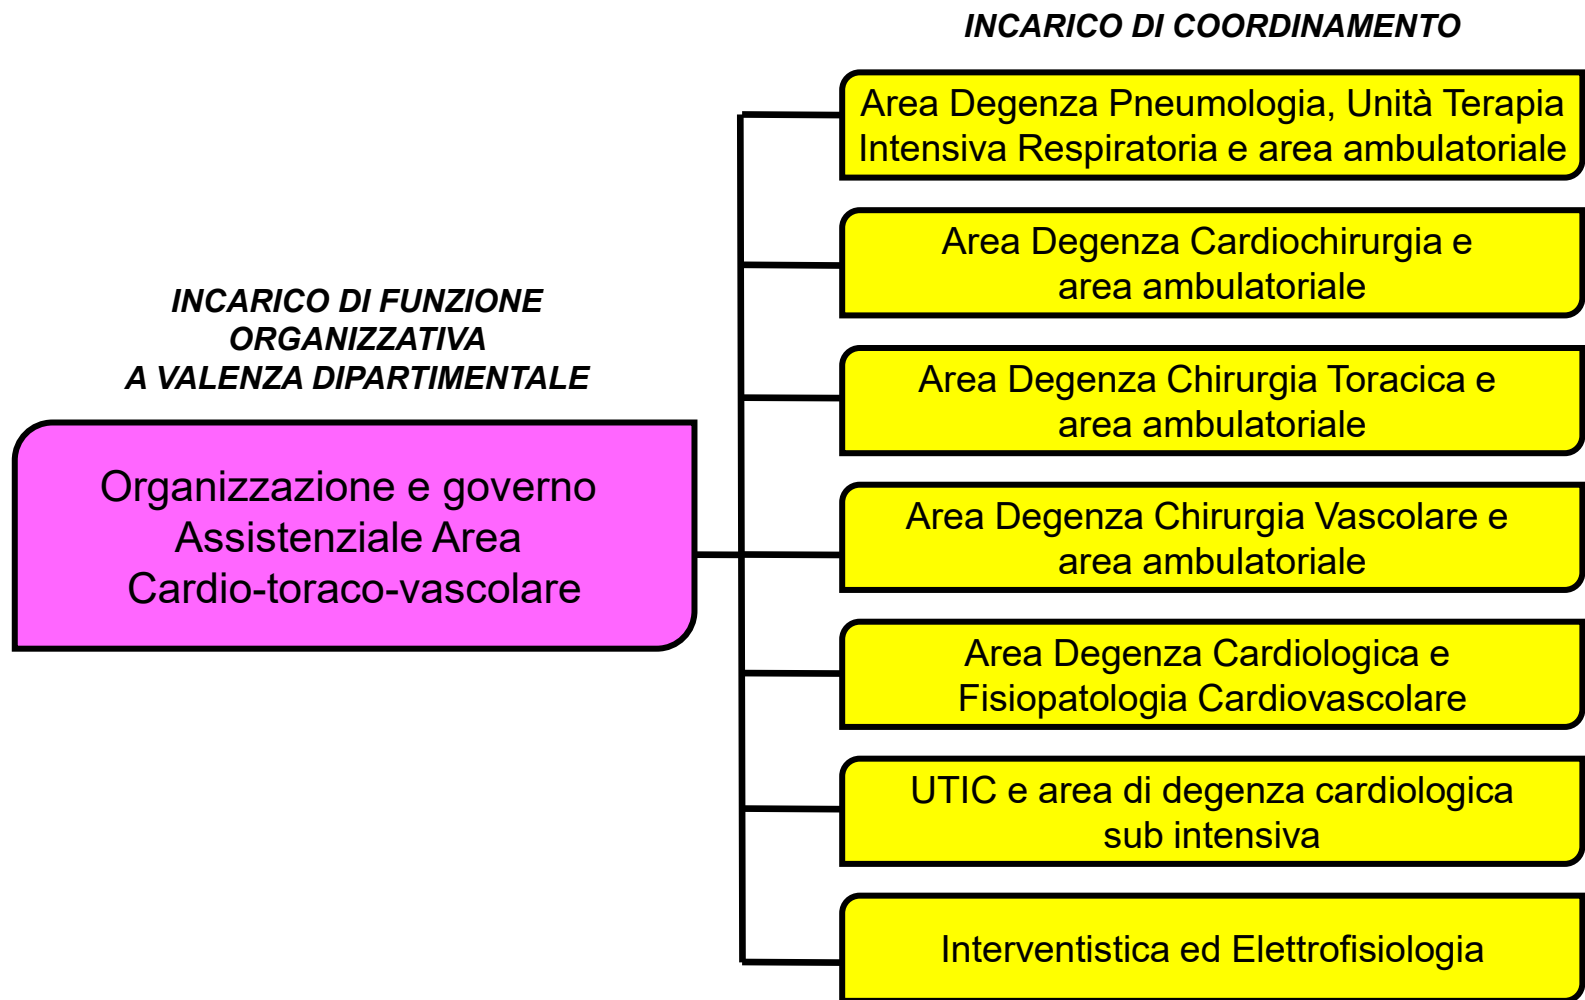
INCARICO DI COORDINAMENTO

INCARICO DI FUNZIONE ORGANIZZATIVA A VALENZA DIPARTIMENTALE

Organizzazione e governo Assistenziale Area Cardio-toraco-vascolare

Area Degenza Pneumologia, Unità Terapia Intensiva Respiratoria e area ambulatoriale

Area Degenza Cardiochirurgia e area ambulatoriale

Area Degenza Chirurgia Toracica e area ambulatoriale

Area Degenza Chirurgia Vascolare e area ambulatoriale

Area Degenza Cardiologica e Fisiopatologia Cardiovascolare

UTIC e area di degenza cardiologica sub intensiva

Interventistica ed Elettrofisiologia